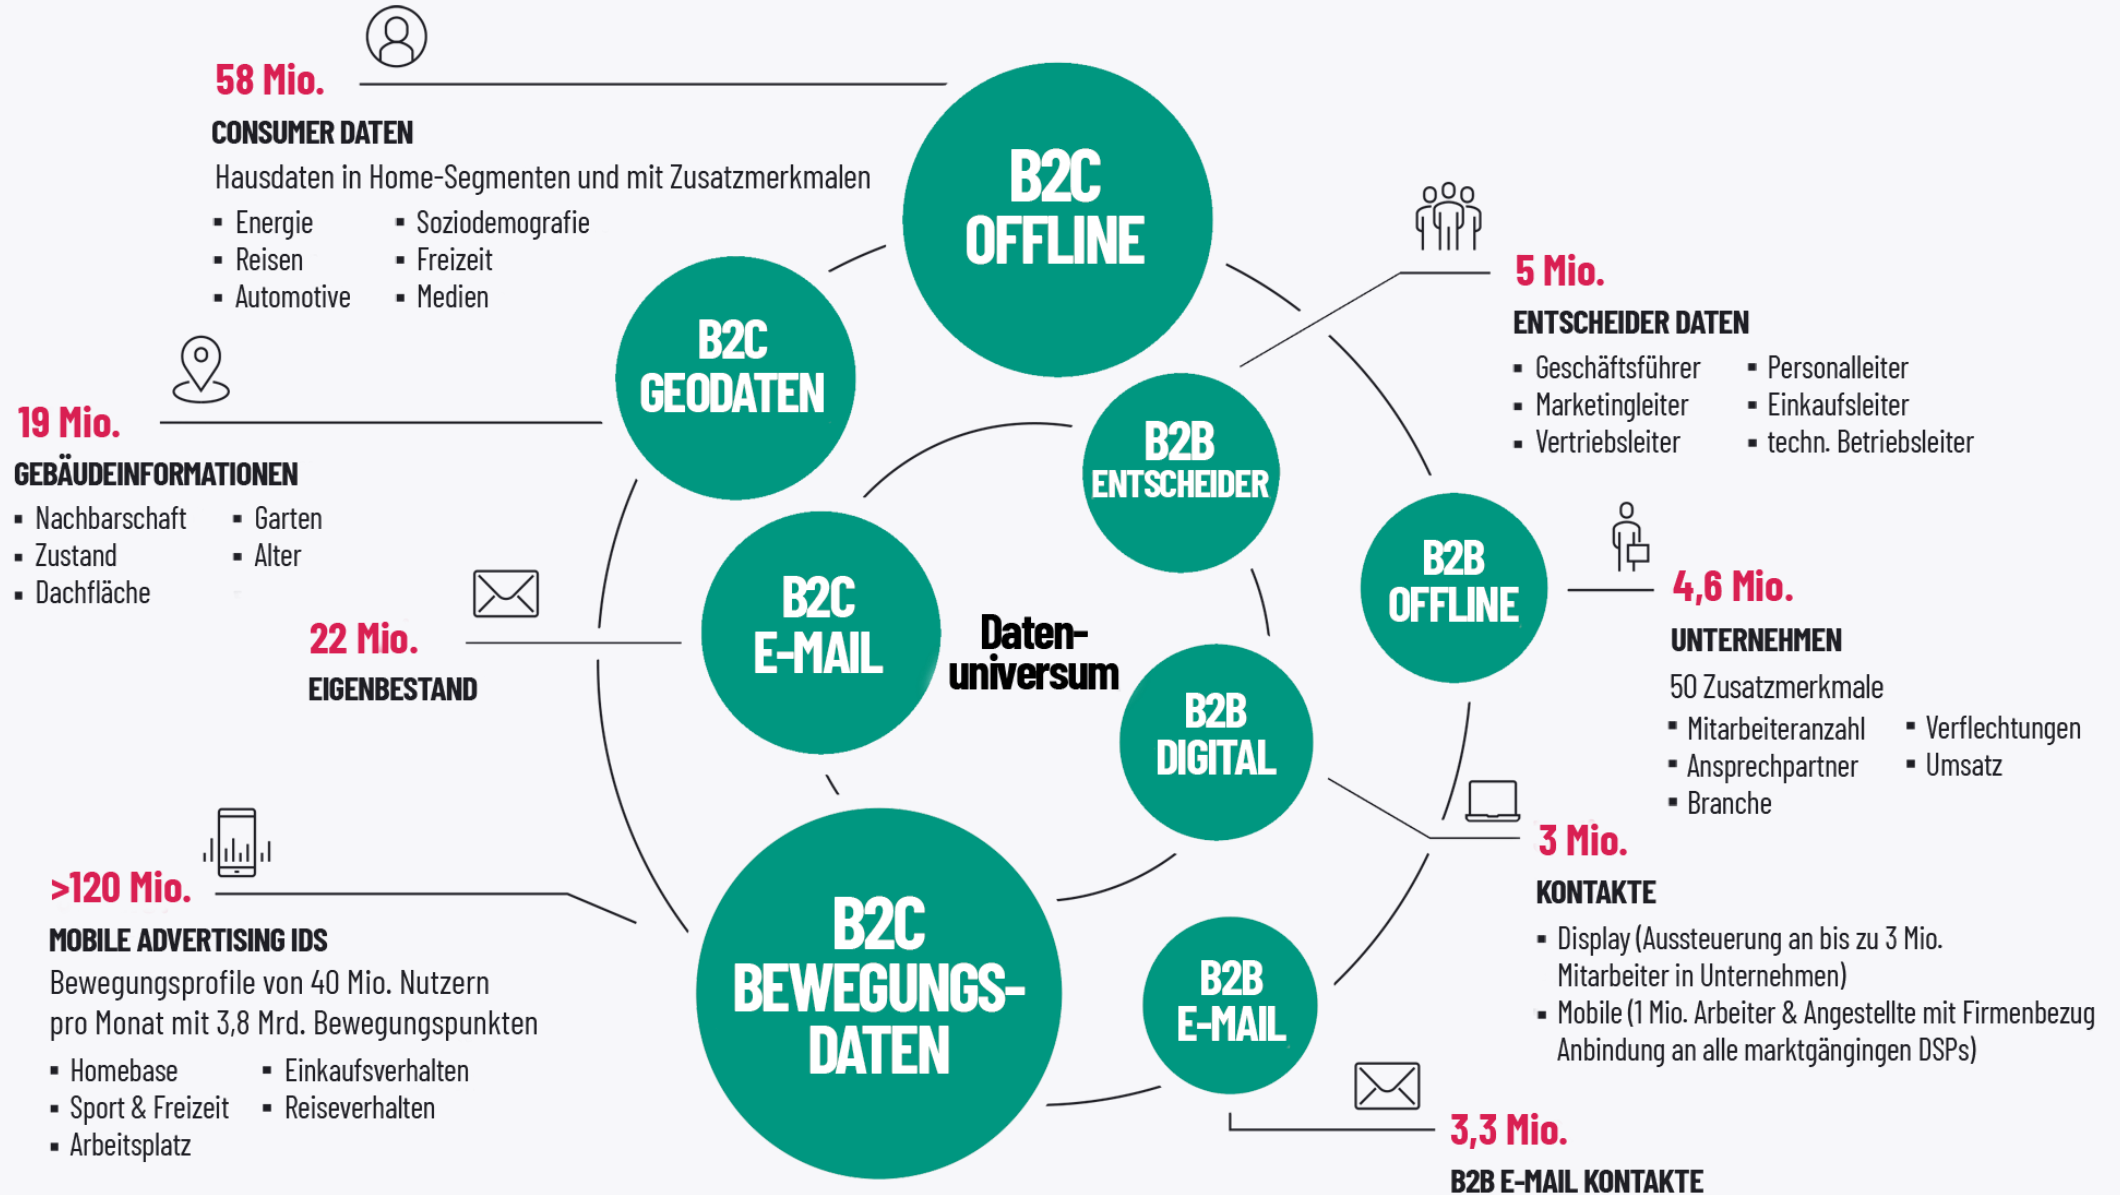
58 Mio.

CONSUMER DATEN

Hausdaten in Home-Segmenten und mit Zusatzmerkmalen

- Energie
- Reisen
- Automotive
- Soziodemografie
- Freizeit
- Medien

B2C OFFLINE

B2C GEODATEN

5 Mio.

ENTSCHEIDER DATEN

- Geschäftsführer
- Marketingleiter
- Vertriebsleiter
- Personalleiter
- Einkaufsleiter
- techn. Betriebsleiter

19 Mio.

GEBÄUDEINFORMATIONEN

- Nachbarschaft
- Zustand
- Dachfläche
- Garten
- Alter

B2B ENTSCHEIDER

B2B OFFLINE

4,6 Mio.

UNTERNEHMEN

50 Zusatzmerkmale

- Mitarbeiteranzahl
- Ansprechpartner
- Branche
- Verflechtungen
- Umsatz

22 Mio.

EIGENBESTAND

B2C E-MAIL

Daten-universum

B2B DIGITAL

3 Mio.

KONTAKTE

- Display (Aussteuerung an bis zu 3 Mio. Mitarbeiter in Unternehmen)
- Mobile (1 Mio. Arbeiter & Angestellte mit Firmenbezug Anbindung an alle marktgängingen DSPs)

>120 Mio.

MOBILE ADVERTISING IDS

Bewegungsprofile von 40 Mio. Nutzern pro Monat mit 3,8 Mrd. Bewegungspunkten

- Homebase
- Sport & Freizeit
- Arbeitsplatz
- Einkaufsverhalten
- Reiseverhalten

B2C BEWEGUNGS-DATEN

B2B E-MAIL

3,3 Mio.

B2B E-MAIL KONTAKTE